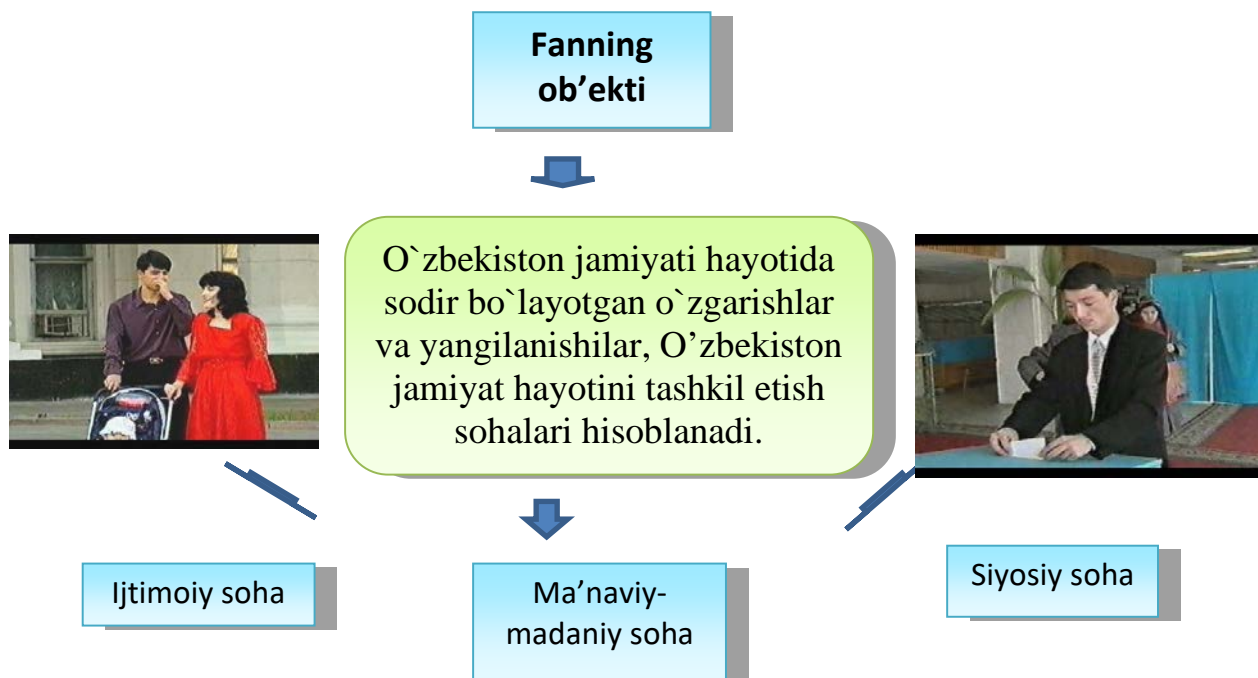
Fanning ob’ekti

O`zbekiston jamiyati hayotida sodir bo`layotgan o`zgarishlar va yangilanishilar, O’zbekiston jamiyat hayotini tashkil etish sohalari hisoblanadi.

Ijtimoiy soha

Ma’naviy-madaniy soha

Siyosiy soha